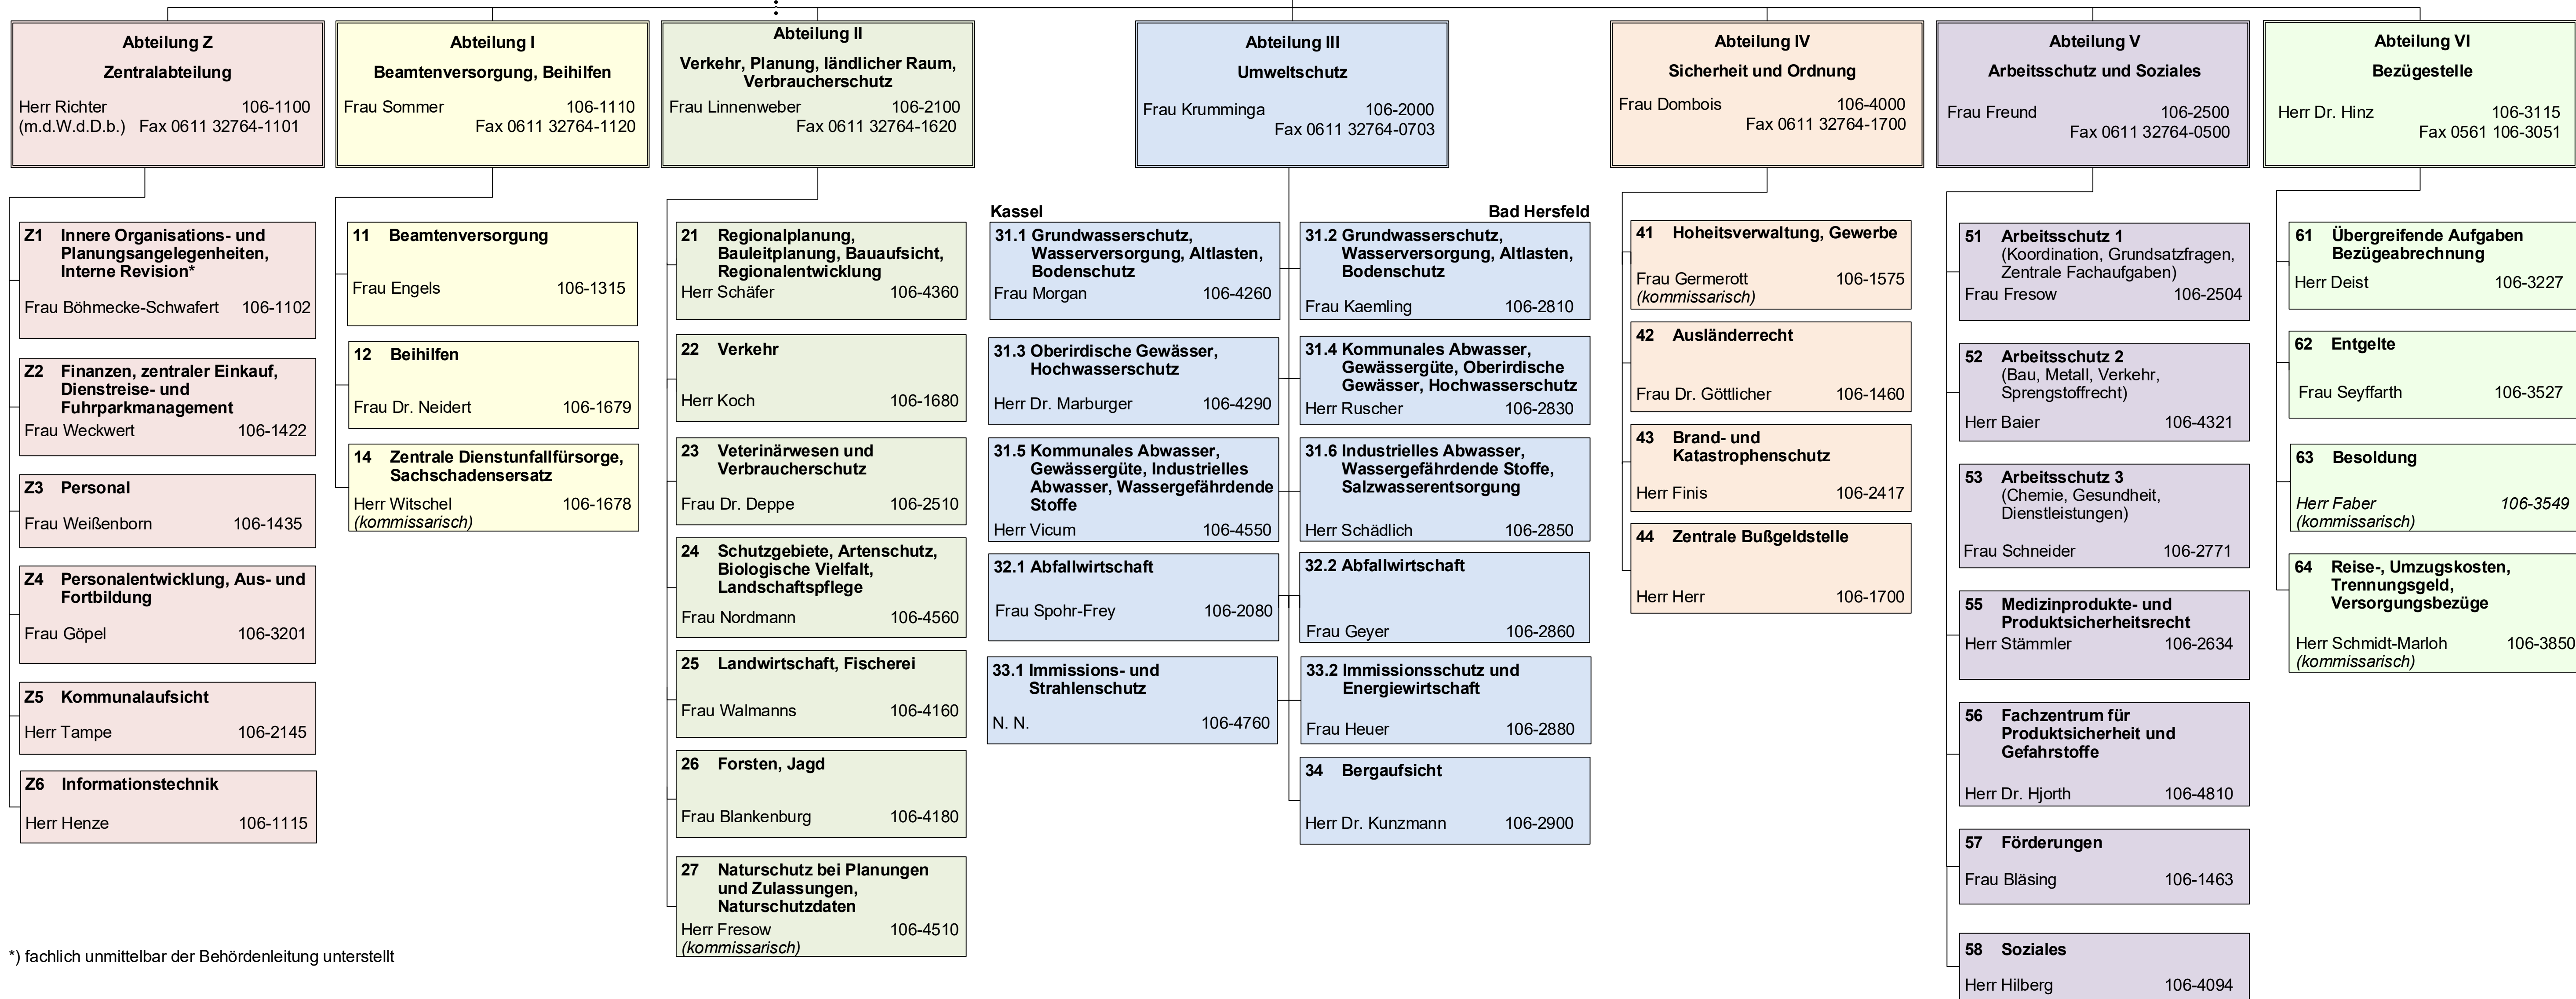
Abteilung Z
Zentralabteilung
Herr Richter 106-1100
(m.d.W.d.D.b.) Fax 0611 32764-1101

Abteilung I
Beamtenversorgung, Beihilfen
Frau Sommer 106-1110
Fax 0611 32764-1120

Abteilung II
Verkehr, Planung, ländlicher Raum, Verbraucherschutz
Frau Linnenweber 106-2100
Fax 0611 32764-1620

Abteilung III
Umweltschutz
Frau Krumminga 106-2000
Fax 0611 32764-0703

Abteilung IV
Sicherheit und Ordnung
Frau Dombois 106-4000
Fax 0611 32764-1700

Abteilung V
Arbeitsschutz und Soziales
Frau Freund 106-2500
Fax 0611 32764-0500

Abteilung VI
Bezügestelle
Herr Dr. Hinz 106-3115
Fax 0561 106-3051

Z1 Innere Organisations- und Planungsangelegenheiten, Interne Revision*
Frau Böhmecke-Schwafert 106-1102

Z2 Finanzen, zentraler Einkauf, Dienstreise- und Fuhrparkmanagement
Frau Weckwert 106-1422

Z3 Personal
Frau Weißenborn 106-1435

Z4 Personalentwicklung, Aus- und Fortbildung
Frau Göpel 106-3201

Z5 Kommunalaufsicht
Herr Tampe 106-2145

Z6 Informationstechnik
Herr Henze 106-1115

11 Beamtenversorgung
Frau Engels 106-1315

12 Beihilfen
Frau Dr. Neidert 106-1679

14 Zentrale Dienstunfallfürsorge, Sachschadensersatz
Herr Witschel 106-1678
(kommissarisch)

21 Regionalplanung, Bauleitplanung, Bauaufsicht, Regionalentwicklung
Herr Schäfer 106-4360

22 Verkehr
Herr Koch 106-1680

23 Veterinärwesen und Verbraucherschutz
Frau Dr. Deppe 106-2510

24 Schutzgebiete, Artenschutz, Biologische Vielfalt, Landschaftspflege
Frau Nordmann 106-4560

25 Landwirtschaft, Fischerei
Frau Walmanns 106-4160

26 Forsten, Jagd
Frau Blankenburg 106-4180

27 Naturschutz bei Planungen und Zulassungen, Naturschutzdaten
Herr Fresow 106-4510
(kommissarisch)

Kassel

Bad Hersfeld

31.1 Grundwasserschutz, Wasserversorgung, Altlasten, Bodenschutz
Frau Morgan 106-4260

31.2 Grundwasserschutz, Wasserversorgung, Altlasten, Bodenschutz
Frau Kaemling 106-2810

31.3 Oberirdische Gewässer, Hochwasserschutz
Herr Dr. Marburger 106-4290

31.4 Kommunales Abwasser, Gewässergüte, Oberirdische Gewässer, Hochwasserschutz
Herr Ruscher 106-2830

31.5 Kommunales Abwasser, Gewässergüte, Industrielles Abwasser, Wassergefährdende Stoffe
Herr Vicum 106-4550

31.6 Industrielles Abwasser, Wassergefährdende Stoffe, Salzwasserentsorgung
Herr Schädlich 106-2850

32.1 Abfallwirtschaft
Frau Spohr-Frey 106-2080

32.2 Abfallwirtschaft
Frau Geyer 106-2860

33.1 Immissions- und Strahlenschutz
N. N. 106-4760

33.2 Immissionsschutz und Energiewirtschaft
Frau Heuer 106-2880

34 Bergaufsicht
Herr Dr. Kunzmann 106-2900

41 Hoheitsverwaltung, Gewerbe
Frau Germerott 106-1575
(kommissarisch)

42 Ausländerrecht
Frau Dr. Göttlicher 106-1460

43 Brand- und Katastrophenschutz
Herr Finis 106-2417

44 Zentrale Bußgeldstelle
Herr Herr 106-1700

51 Arbeitsschutz 1
(Koordination, Grundsatzfragen, Zentrale Fachaufgaben)
Frau Fresow 106-2504

52 Arbeitsschutz 2
(Bau, Metall, Verkehr, Sprengstoffrecht)
Herr Baier 106-4321

53 Arbeitsschutz 3
(Chemie, Gesundheit, Dienstleistungen)
Frau Schneider 106-2771

55 Medizinprodukte- und Produktsicherheitsrecht
Herr Stämmler 106-2634

56 Fachzentrum für Produktsicherheit und Gefahrstoffe
Herr Dr. Hjorth 106-4810

57 Förderungen
Frau Bläsing 106-1463

58 Soziales
Herr Hilberg 106-4094

61 Übergreifende Aufgaben Bezügeabrechnung
Herr Deist 106-3227

62 Entgelte
Frau Seyffarth 106-3527

63 Besoldung
Herr Faber 106-3549
(kommissarisch)

64 Reise-, Umzugskosten, Trennungsgeld, Versorgungsbezüge
Herr Schmidt-Marloh 106-3850
(kommissarisch)

*) fachlich unmittelbar der Behördenleitung unterstellt